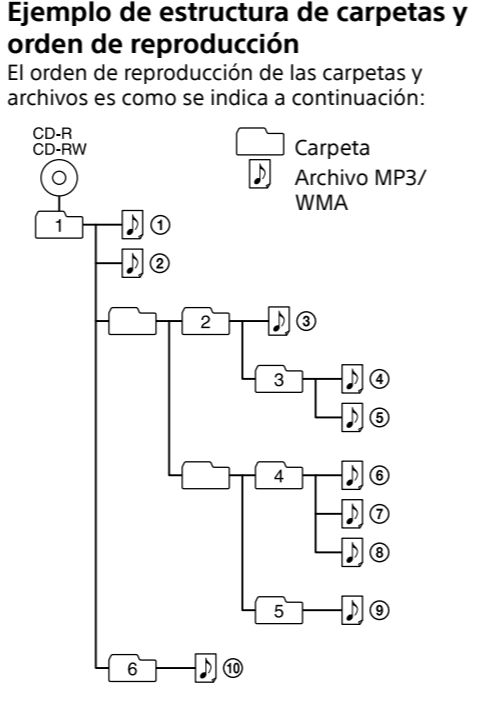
**Ejemplo de estructura de carpetas y orden de reproducción**

El orden de reproducción de las carpetas y archivos es como se indica a continuación:

CD-R
CD-RW

Carpeta
Archivo MP3/ WMA

1
①
②
2
③
3
④
⑤
4
⑥
⑦
⑧
5
⑨
6
⑩